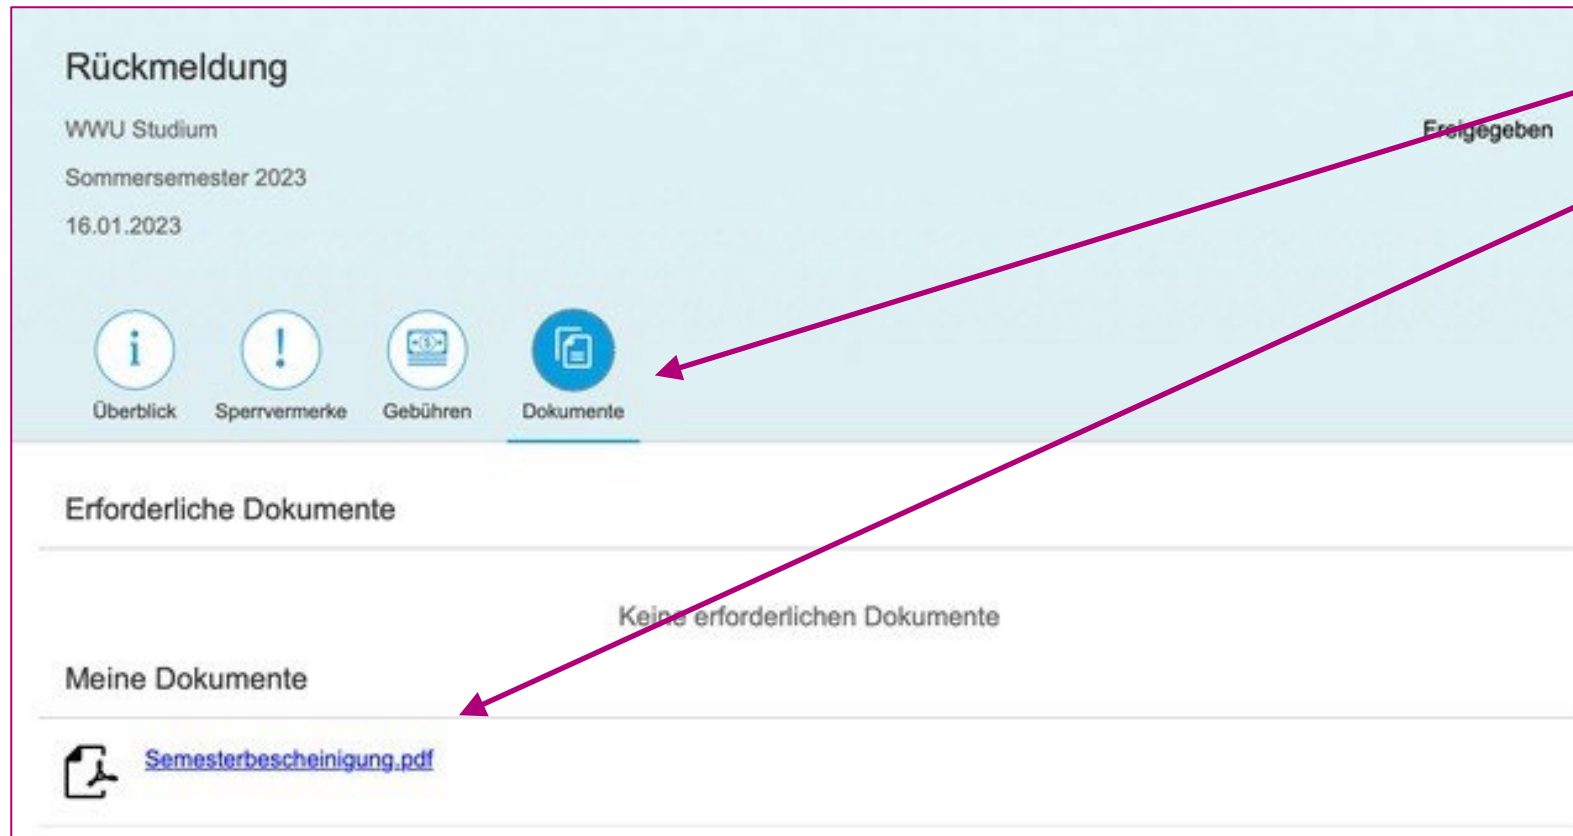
Rückmeldung

WWU Studium

Sommersemester 2023

16.01.2023

Freigegeben

Überblick Sperrvermerke Gebühren Dokumente

Erforderliche Dokumente

Keine erforderlichen Dokumente

Meine Dokumente

Semesterbescheinigung.pdf